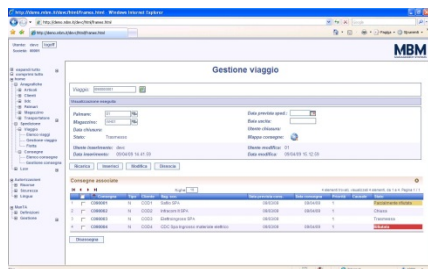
http://demo.mbm.it/demo/html/frame.html - Windows Internet Explorer

http://demo.mbm.it/demo/html/frame.html

MBM

Gestione viaggio

Viaggio: 000000001

Visualizzazione viaggio

Furgone:
Magazzino:
Data chiusura:
Stato: Trasmesso

Data prevista sped.:
Data uscita:
Utente chiusura:
Mappa consegne:

Utente inserimento: demo
Data inserimento: 09/04/09 16:41:35

Utente modifica: 01
Data modifica: 09/04/09 16:12:30

Ricerca | Inserisci | Modifica | Elimina

Consegne associate

Stampa